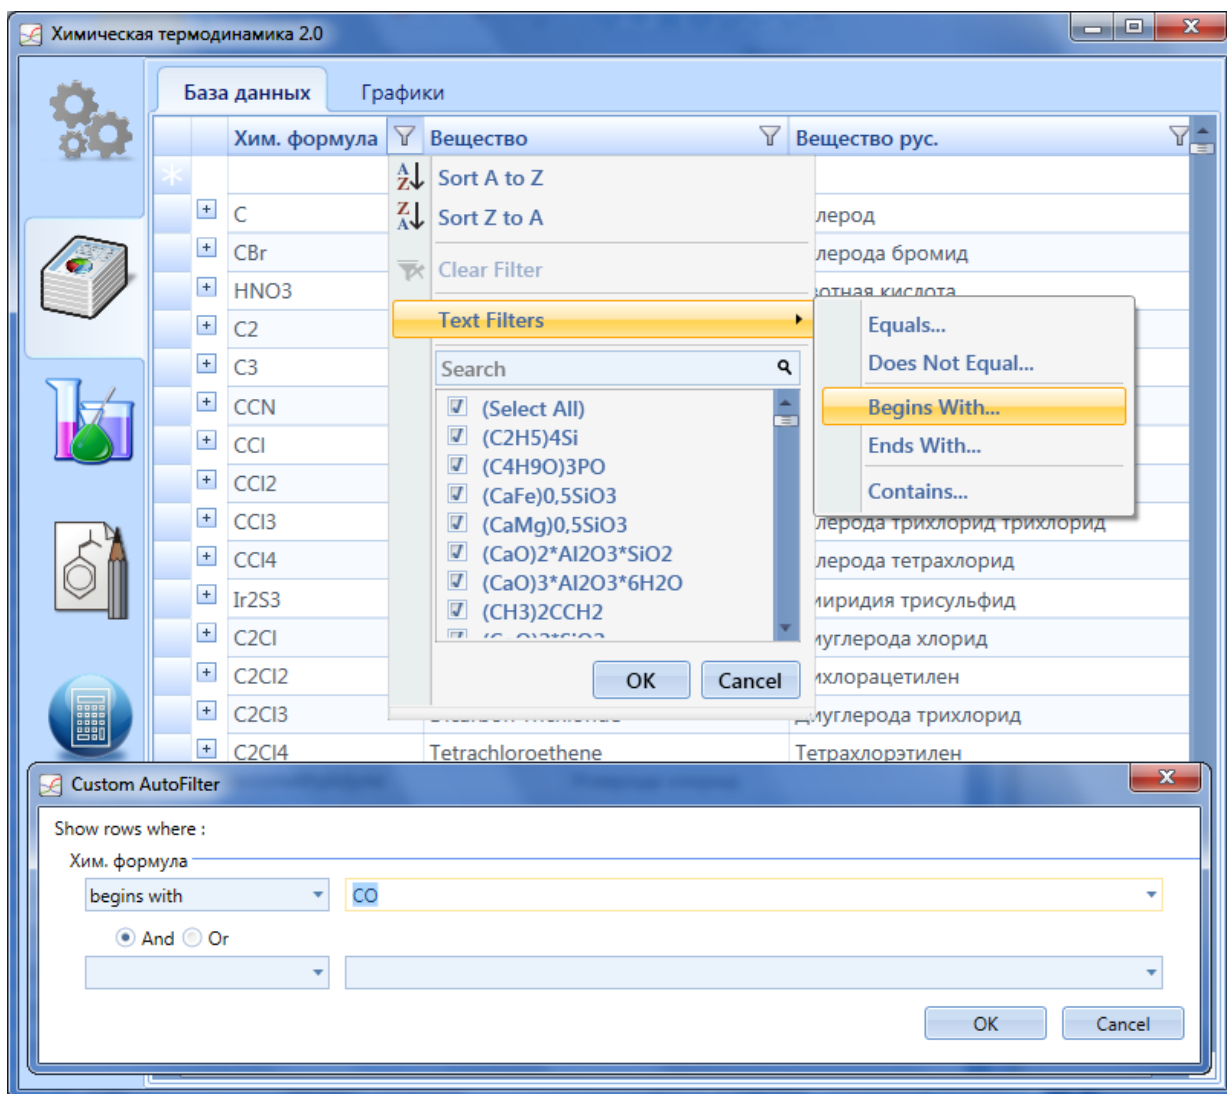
Химическая термодинамика 2.0

База данных Графики

| Хим. формула | Вещество | Вещество рус. |
|---|---|---|
| C | | лерод |
| CBr | | лерода бромид |
| HNO3 | | зотная кислота |
| C2 | | |
| C3 | | |
| CCN | | |
| CCl | | |
| CCl2 | | |
| CCl3 | | лерода трихлорид трихлорид |
| CCl4 | | лерода тетрахлорид |
| Ir2S3 | | иридия трисульфид |
| C2Cl | | иуглерода хлорид |
| C2Cl2 | | ихлорацетилен |
| C2Cl3 | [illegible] | дуглерода трихлорид |
| C2Cl4 | Tetrachloroethene | Тетрахлорэтилен |

Sort A to Z
Sort Z to A
Clear Filter
Text Filters
Search
(Select All)
(C2H5)4Si
(C4H9O)3PO
(CaFe)0,5SiO3
(CaMg)0,5SiO3
(CaO)2*Al2O3*SiO2
(CaO)3*Al2O3*6H2O
(CH3)2CCH2
OK Cancel

Equals...
Does Not Equal...
Begins With...
Ends With...
Contains...

Custom AutoFilter
Show rows where :
Хим. формула
begins with
CO
And Or
OK Cancel